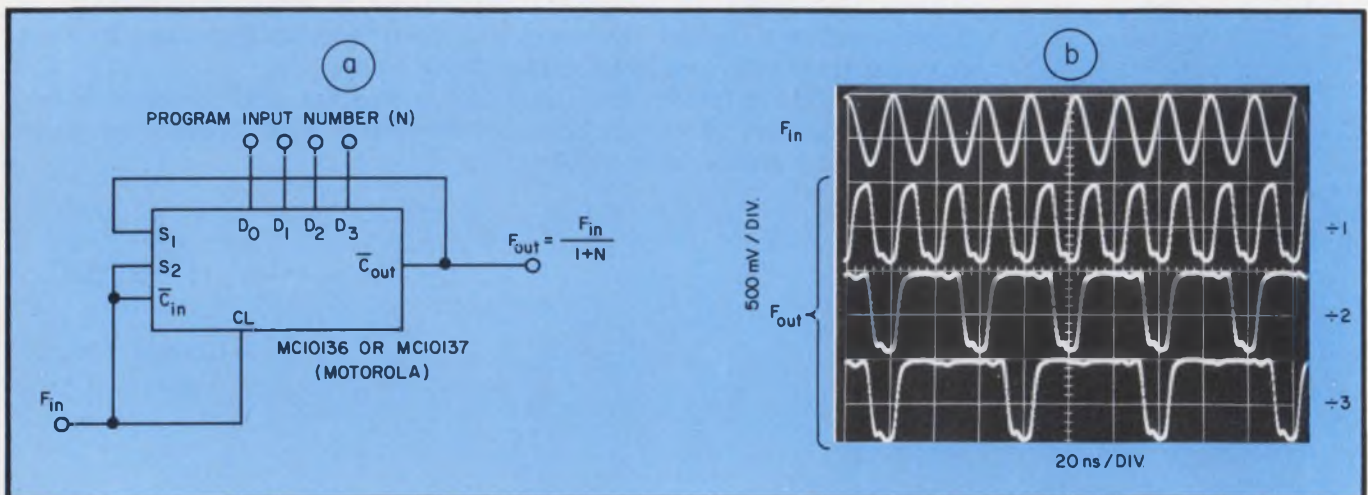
a

PROGRAM INPUT NUMBER (N)

$D_0$ $D_1$ $D_2$ $D_3$

$S_1$

$S_2$

$\overline{C}_{in}$

CL

$\overline{C}_{out}$

$F_{out} = \frac{F_{in}}{1+N}$

MC10136 OR MC10137
(MOTOROLA)

$F_{in}$

b

$F_{in}$

500 mV / DIV.

$F_{out}$

÷1

÷2

÷3

20 ns / DIV.